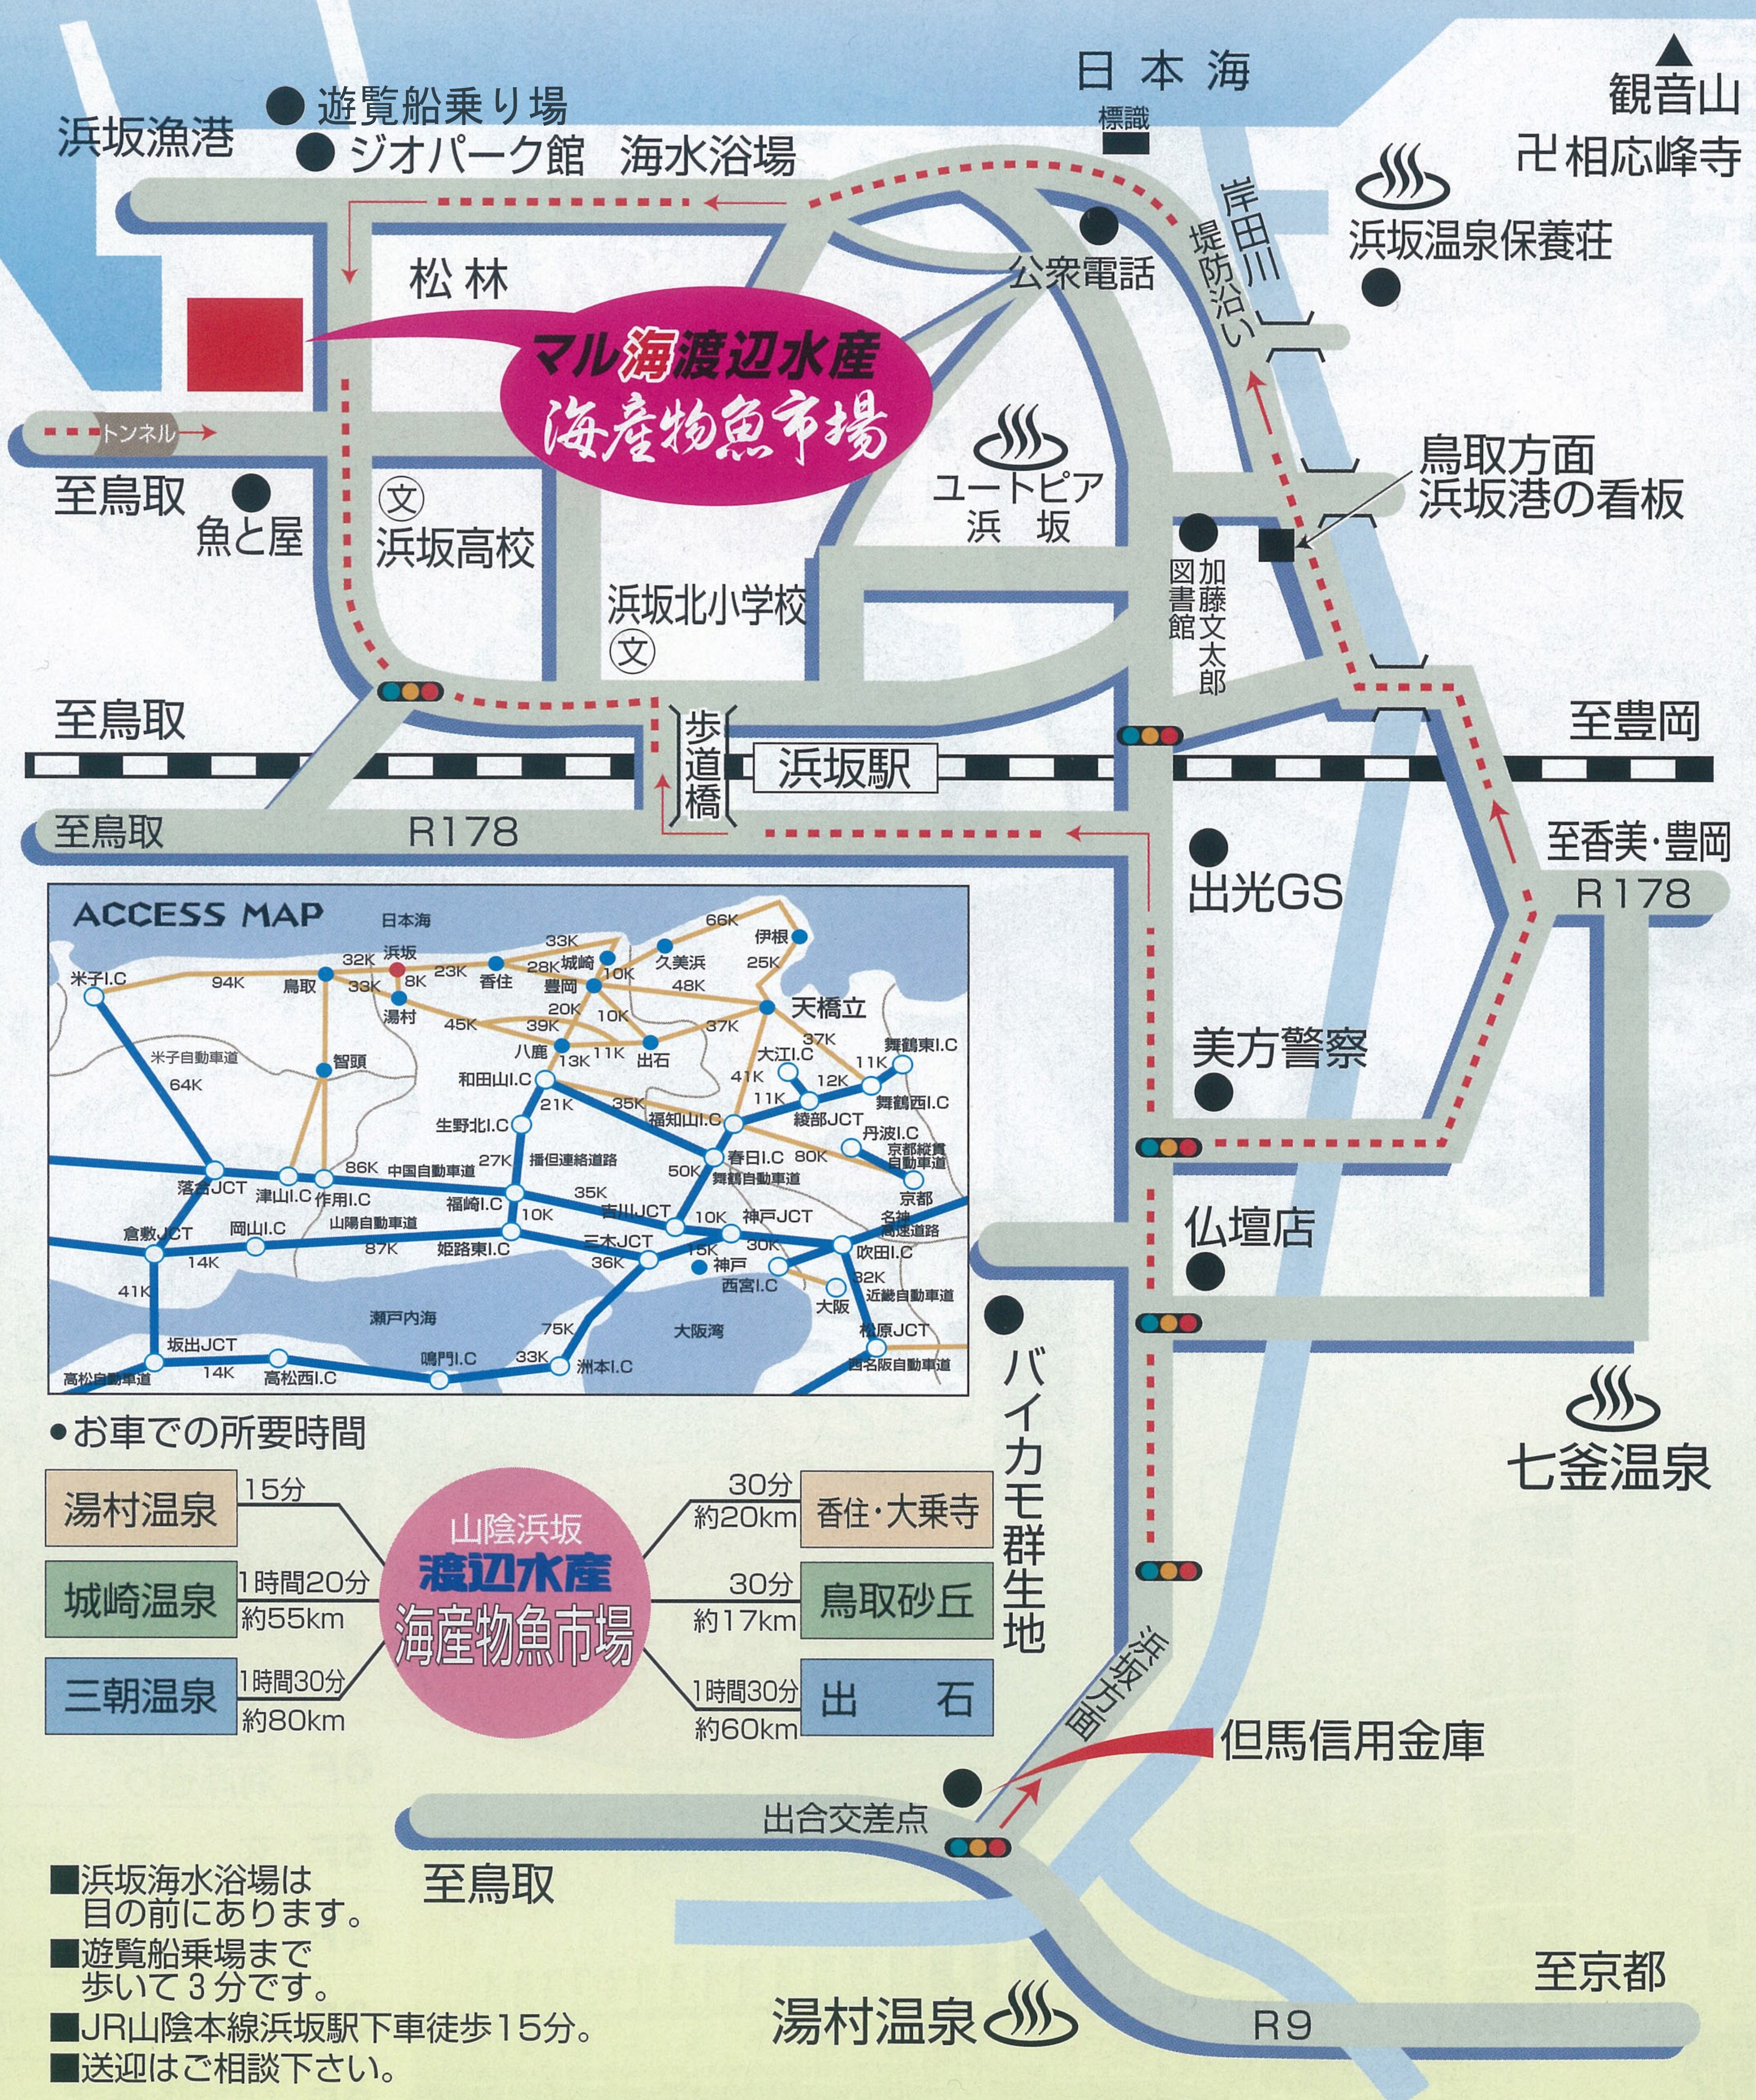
日本海
標識
観音山
卍相応峰寺
浜坂漁港
遊覧船乗り場
ジオパーク館
海水浴場
浜坂温泉保養荘
公衆電話
岸田川堤防沿い
松林
マル海渡辺水産
海産物魚市場
トンネル
至鳥取
魚と屋
浜坂高校
ユートピア浜坂
鳥取方面浜坂港の看板
加藤文太郎図書館
浜坂北小学校
至鳥取
歩道橋
浜坂駅
至豊岡
至鳥取
R178
至香美・豊岡
R178
出光GS
美方警察
仏壇店
七釜温泉
バイカモ群生地
浜坂方面
但馬信用金庫
出合交差点
至鳥取
至京都
R9
湯村温泉

ACCESS MAP
日本海
浜坂
米子I.C
94K
鳥取
32K
33K
8K
湯村
23K
香住
33K
城崎
28K
豊岡
10K
66K
伊根
久美浜
25K
48K
天橋立
20K
10K
45K
39K
八鹿
13K
11K
出石
37K
37K
大江I.C
舞鶴東I.C
11K
米子自動車道
64K
智頭
和田山I.C
41K
12K
11K
舞鶴西I.C
21K
35K
福知山I.C
綾部JCT
丹波I.C
生野北I.C
京都縦貫自動車道
86K
27K
播但連絡道路
50K
春日I.C
80K
落合JCT
津山I.C
作用I.C
中国自動車道
福崎I.C
35K
舞鶴自動車道
京都
10K
吉川JCT
10K
神戸JCT
名神高速道路
倉敷JCT
岡山I.C
山陽自動車道
87K
姫路東I.C
三木JCT
15K
30K
吹田I.C
14K
36K
神戸
32K
41K
西宮I.C
近畿自動車道
大阪
瀬戸内海
大阪湾
75K
松原JCT
坂出JCT
14K
鳴門I.C
33K
洲本I.C
西名阪自動車道
高松自動車道
高松西I.C

●お車での所要時間
湯村温泉 15分
城崎温泉 1時間20分 約55km
三朝温泉 1時間30分 約80km
山陰浜坂
渡辺水産
海産物魚市場
30分 約20km 香住・大乗寺
30分 約17km 鳥取砂丘
1時間30分 約60km 出石

■浜坂海水浴場は目の前にあります。
■遊覧船乗場まで歩いて3分です。
■JR山陰本線浜坂駅下車徒歩15分。
■送迎はご相談下さい。